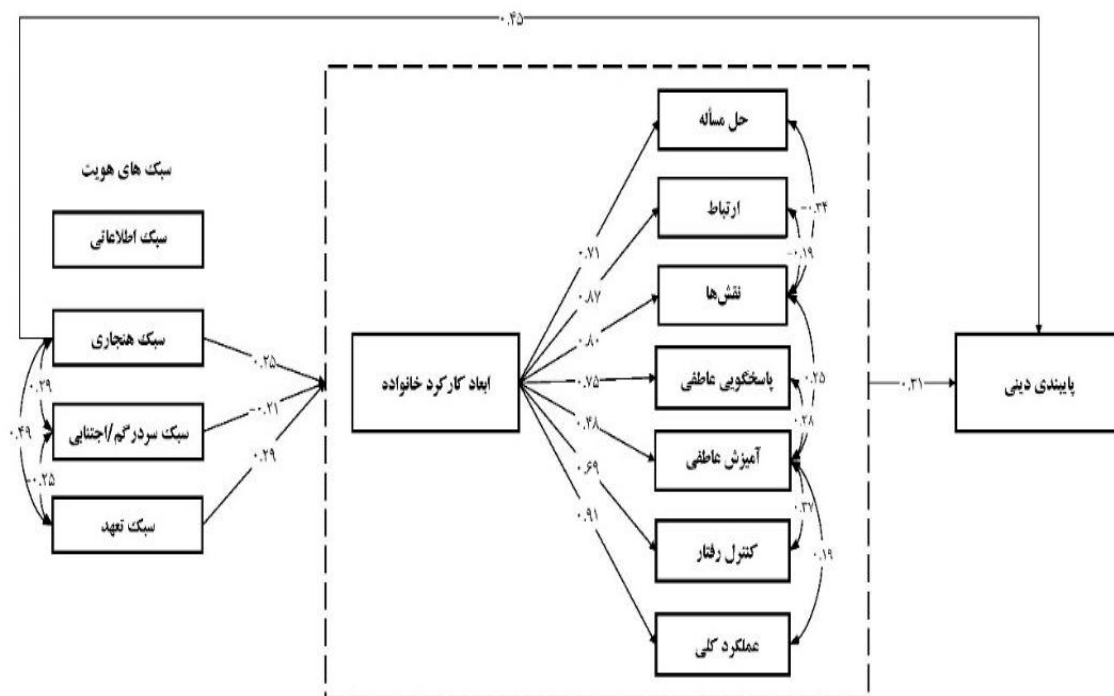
۰.۴۵

سبک های هویت

سبک اطلاعاتی

سبک هنجاری

سبک سردرگم/اجتنابی

سبک تعهد

۰.۲۹

۰.۴۹

-۰.۲۵

۰.۳۵

-۰.۲۱

۰.۲۹

ابعاد کارکرد خانواده

۰.۷۱

۰.۸۷

۰.۸۰

۰.۷۵

۰.۴۸

۰.۶۹

۰.۹۱

حل مسأله

ارتباط

نقش‌ها

پاسخگویی عاطفی

آمیزش عاطفی

کنترل رفتار

عملکرد کلی

-۰.۳۴

-۰.۱۹

۰.۲۵

۰.۲۸

۰.۳۷

۰.۱۹

۰.۳۱

پایبندی دینی